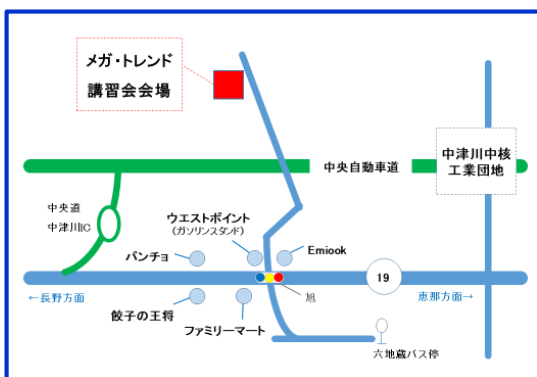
メガ・トレンド
講習会会場

中津川中核
工業団地

中央自動車道

中央道
中津川IC

ウエストポイント
(ガソリンスタンド)

Emiook

パンチョ

19

←長野方面

恵那方面→

旭

餃子の王将

ファミリーマート

六地蔵バス停